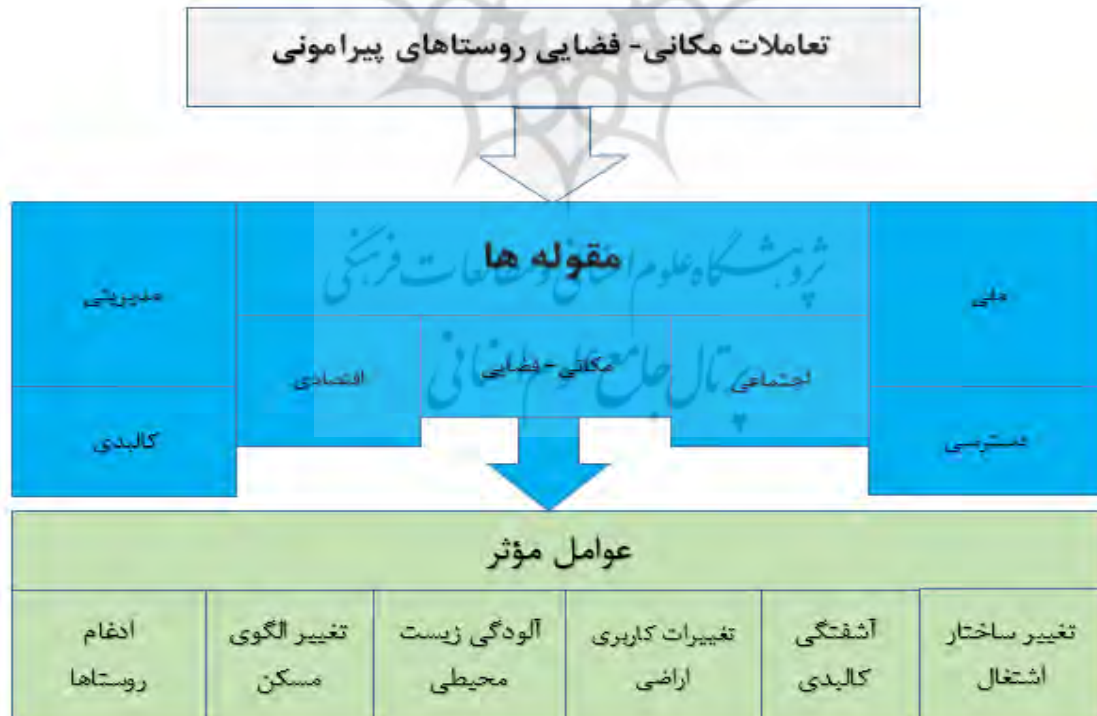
تعاملات مکانی- فضایی روستاهای پیرامونی

مقوله ها

ملی

مدیریتی

اجتماعی

مکانی - فضایی

اقتصادی

دسترسی

کالبدی

پژوهشگاه علوم انسانی و مطالعات فرهنگی
پرتال جامع علوم انسانی

عوامل مؤثر

| تغییر ساختار اشتغال | آشفتگی کالبدی | تغییرات کاربری اراضی | آلودگی زیست محیطی | تغییر الگوی مسکن | ادغام روستاها |